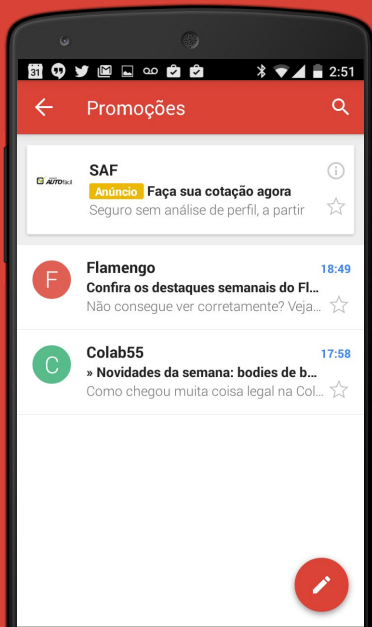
31 2:51

Promoções

AUTO fácil

SAF
Anúncio Faça sua cotação agora
Seguro sem análise de perfil, a partir

F
Flamengo 18:49
Confira os destaques semanais do Fl...
Não consegue ver corretamente? Veja...

C
Colab55 17:58
» Novidades da semana: bodies de b...
Como chegou muita coisa legal na Col...